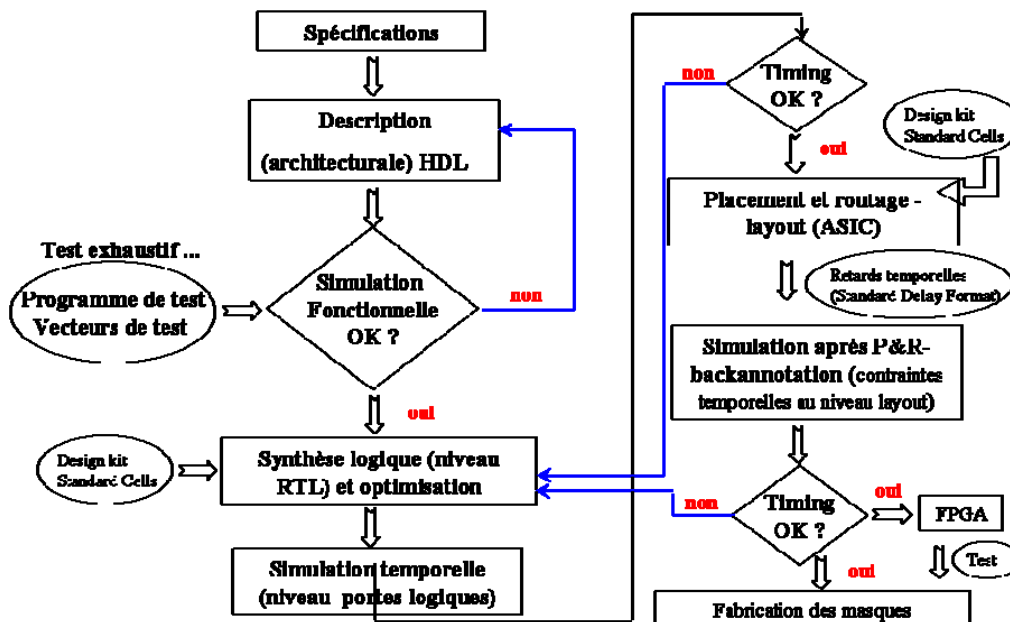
Spécifications

Description

(architecturale) HDL

Test exhaustif ...

Programme de test
Vecteurs de test

Simulation
Fonctionnelle
OK ?

non

oui

Design kit
Standard Cells

Synthèse logique (niveau RTL) et optimisation

Simulation temporelle
(niveau portes logiques)

non

Timing
OK ?

oui

Design kit
Standard Cells

Placement et routage - layout (ASIC)

Retards temporelles
(Standard Delay Format)

Simulation après P&R-backannotation (contraintes temporelles au niveau layout)

non

Timing
OK ?

oui

FPGA

Test

oui

Fabrication des masques